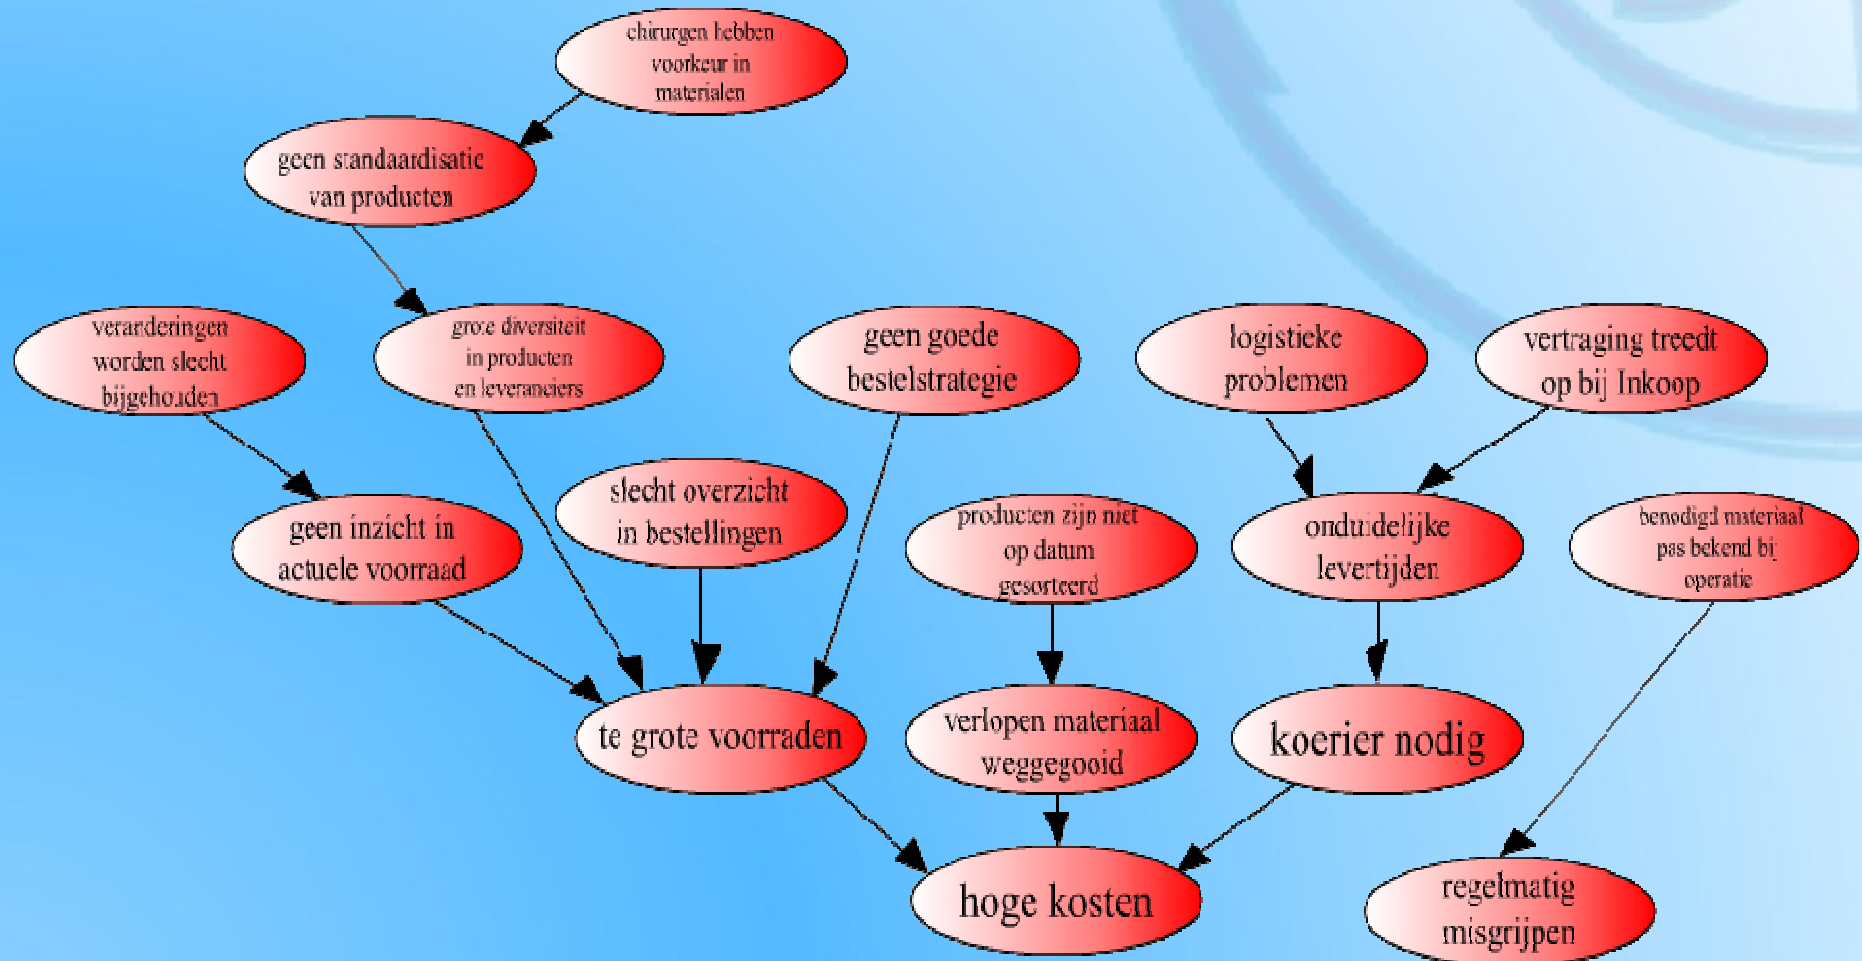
chirurgen hebben voorkeur in materialen

geen standaardisatie van producten

veranderingen worden slecht bijgehouden

grote diversiteit in producten en leveranciers

geen goede bestelstrategie

logistieke problemen

vertraging treedt op bij Inkoop

slecht overzicht in bestellingen

geen inzicht in actuele voorraad

producten zijn niet op datum gesorteerd

onduidelijke levertijden

benodigd materiaal pas bekend bij operatie

te grote voorraden

verlopen materiaal weggegooid

koerier nodig

hoge kosten

regelmatig misgrijpen